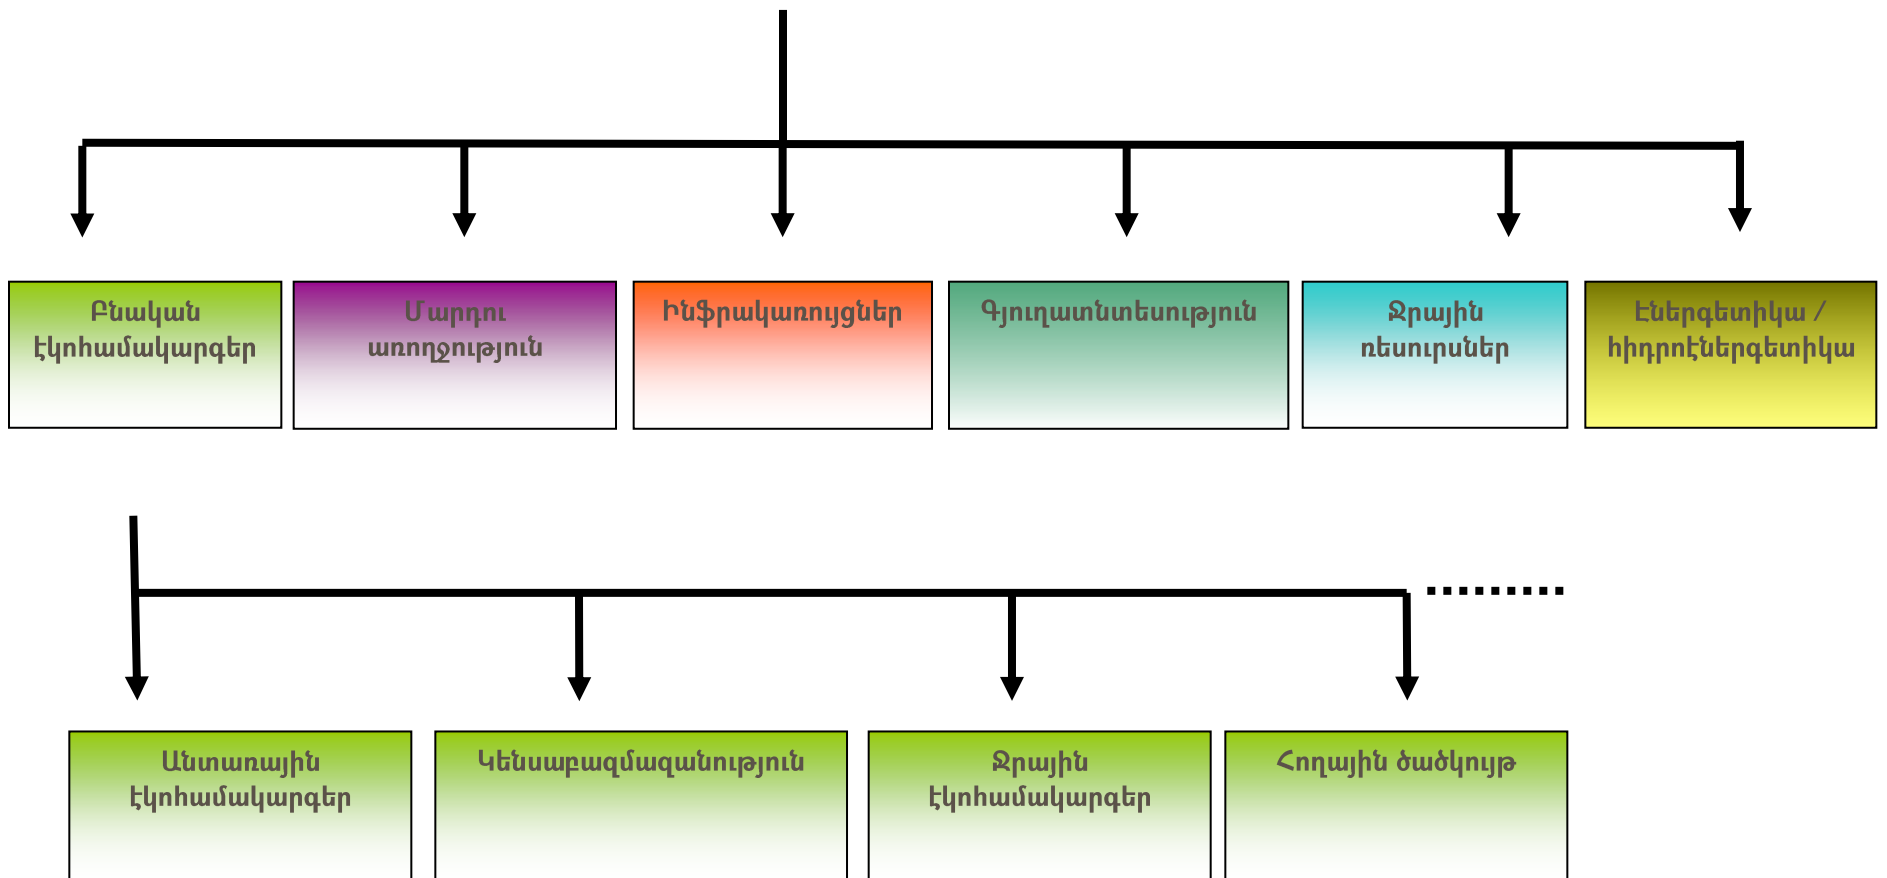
Բնական էկոհամակարգեր

Մարդու առողջություն

Ինֆրակառույցներ

Գյուղատնտեսություն

Ջրային ռեսուրսներ

Էներգետիկա / հիդրոէներգետիկա

Անտառային էկոհամակարգեր

Կենսաբազմազանություն

Ջրային էկոհամակարգեր

Հողային ծածկույթ

........